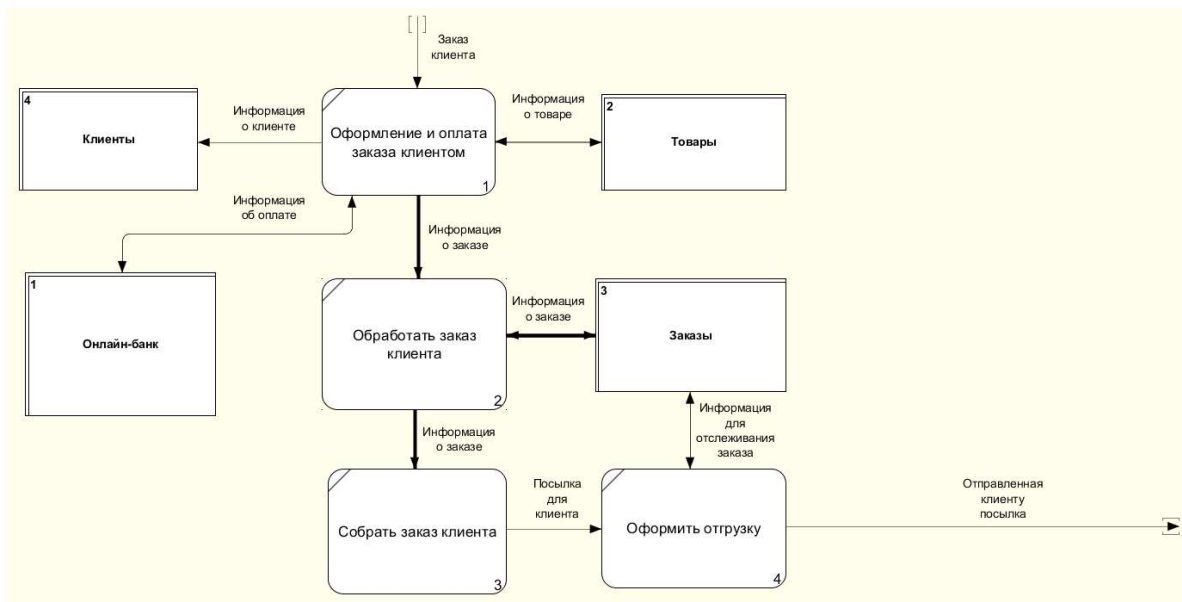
Заказ клиента

4

Клиенты

Информация о клиенте

Оформление и оплата заказа клиентом

1

Информация о товаре

2

Товары

Информация об оплате

Информация о заказе

1

Онлайн-банк

Обработать заказ клиента

2

Информация о заказе

3

Заказы

Информация о заказе

Информация для отслеживания заказа

Собрать заказ клиента

3

Посылка для клиента

Оформить отгрузку

4

Отправленная клиенту посылка